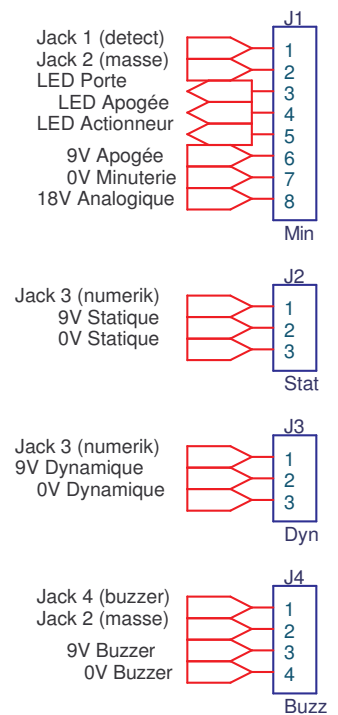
J1

Jack 1 (detect)
Jack 2 (masse)
LED Porte
LED Apogée
LED Actionneur
9V Apogée
0V Minuterie
18V Analogique

1
2
3
4
5
6
7
8

Min

J2

Jack 3 (numerik)
9V Statique
0V Statique

1
2
3

Stat

J3

Jack 3 (numerik)
9V Dynamique
0V Dynamique

1
2
3

Dyn

J4

Jack 4 (buzzer)
Jack 2 (masse)
9V Buzzer
0V Buzzer

1
2
3
4

Buzz